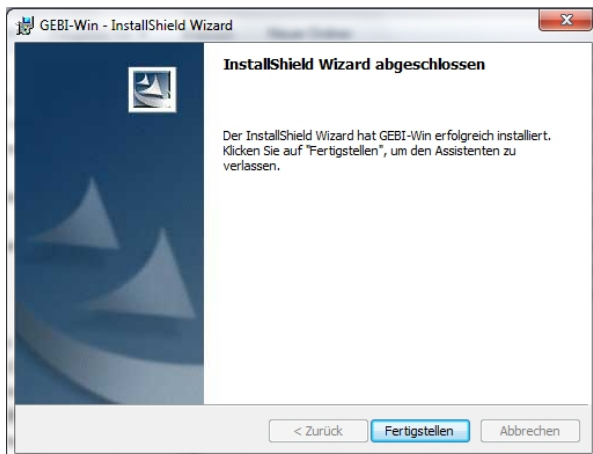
GEBI-Win - InstallShield Wizard

InstallShield Wizard abgeschlossen

Der InstallShield Wizard hat GEBI-Win erfolgreich installiert. Klicken Sie auf "Fertigstellen", um den Assistenten zu verlassen.

< Zurück

Fertigstellen

Abbrechen